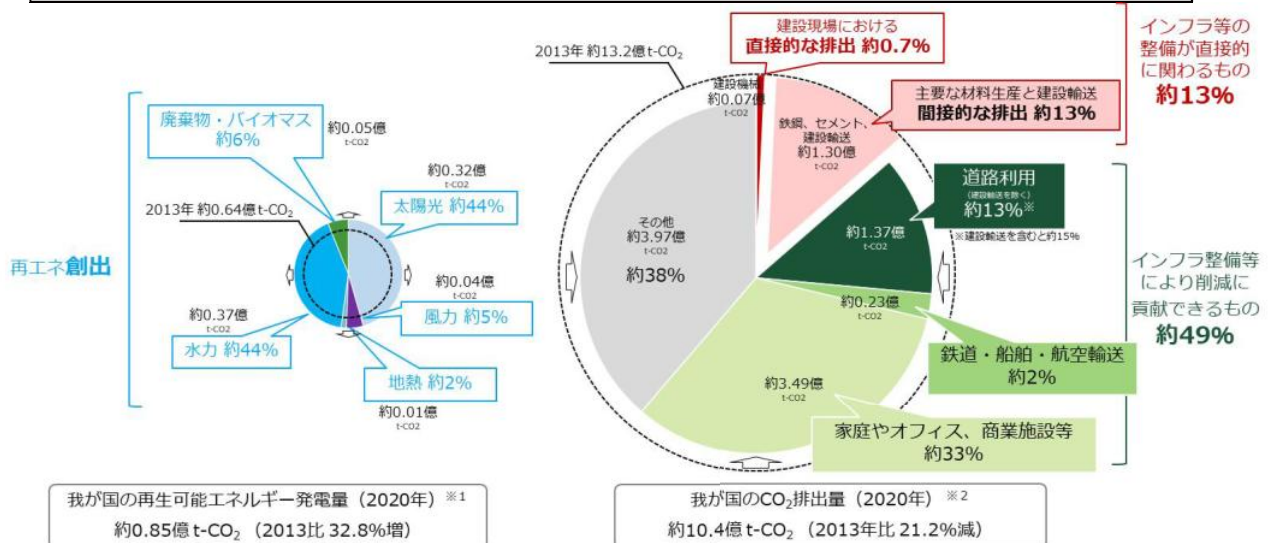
再エネ創出

廃棄物・バイオマス 約6%

約0.05億 t-CO2

約0.32億 t-CO2

太陽光 約44%

2013年 約0.64億t-$CO_2$

約0.04億 t-CO2

風力 約5%

約0.37億 t-CO2

水力 約44%

地熱 約2%

約0.01億 t-CO2

我が国の再生可能エネルギー発電量（2020年）※1
約0.85億 t-$CO_2$（2013比 32.8%増）

2013年 約13.2億 t-$CO_2$

建設現場における
直接的な排出 約0.7%

建設機械 約0.07億 t-CO2

主要な材料生産と建設輸送
間接的な排出 約13%

鉄鋼、セメント、建設輸送 約1.30億 t-CO2

インフラ等の整備が直接的に関わるもの
約13%

道路利用 (建設輸送を除く) 約13%※

※建設輸送を含むと約15%

約1.37億 t-CO2

その他 約3.97億 t-CO2
約38%

約0.23億 t-CO2

インフラ整備等により削減に貢献できるもの
約49%

鉄道・船舶・航空輸送 約2%

約3.49億 t-CO2

家庭やオフィス、商業施設等 約33%

我が国の$CO_2$排出量（2020年）※2
約10.4億 t-$CO_2$（2013年比 21.2%減）